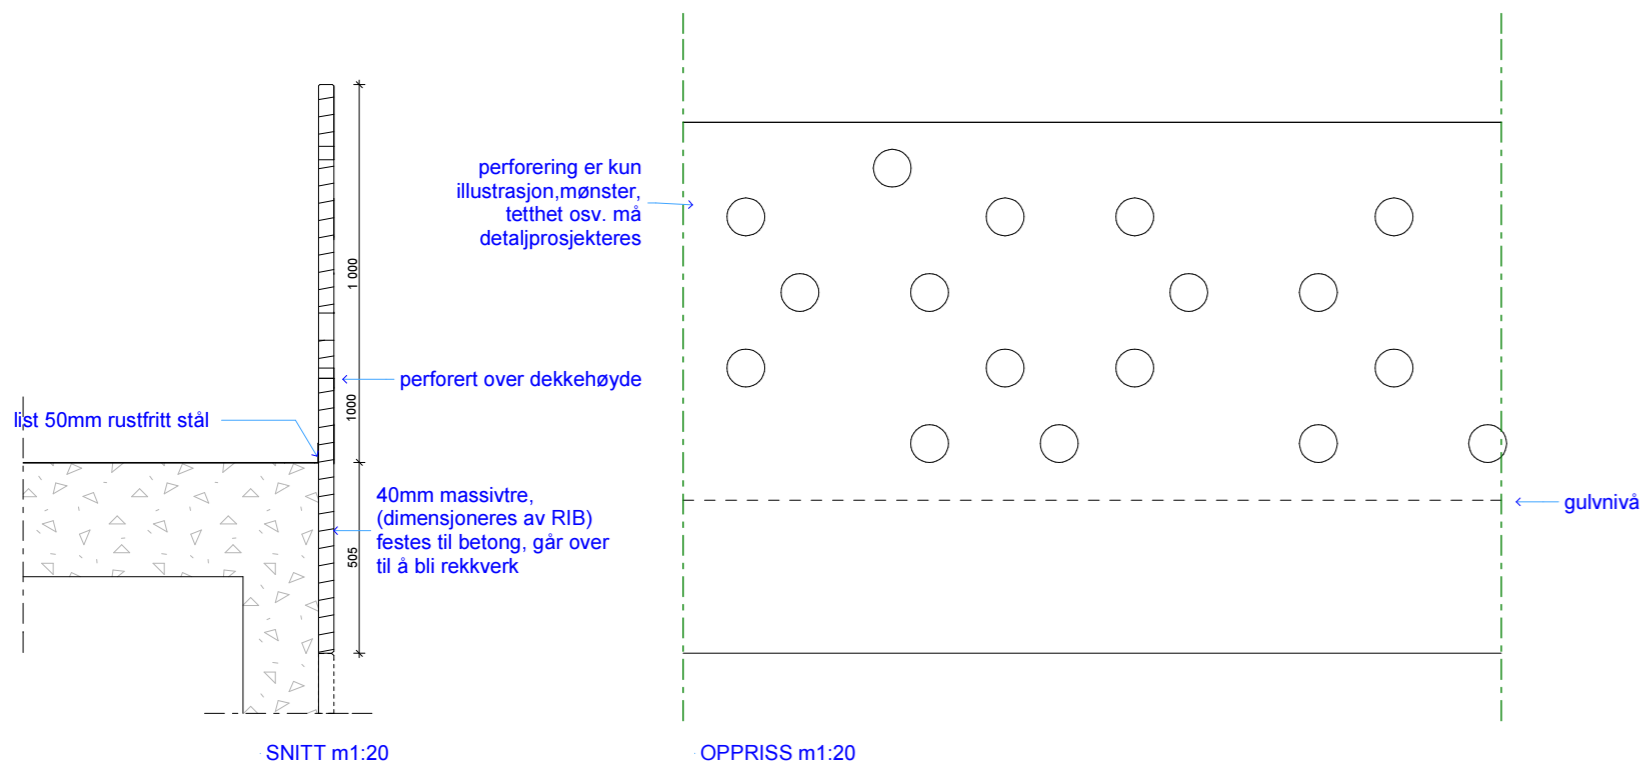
perforering er kun illustrasjon,mønster, tetthet osv. må detaljprosjekteres

1 000

1000

perforert over dekkehøyde

list 50mm rustfritt stål

40mm massivtre, (dimensjoneres av RIB) festes til betong, går over til å bli rekkverk

505

gulvnivå

SNITT m1:20

OPPRISS m1:20